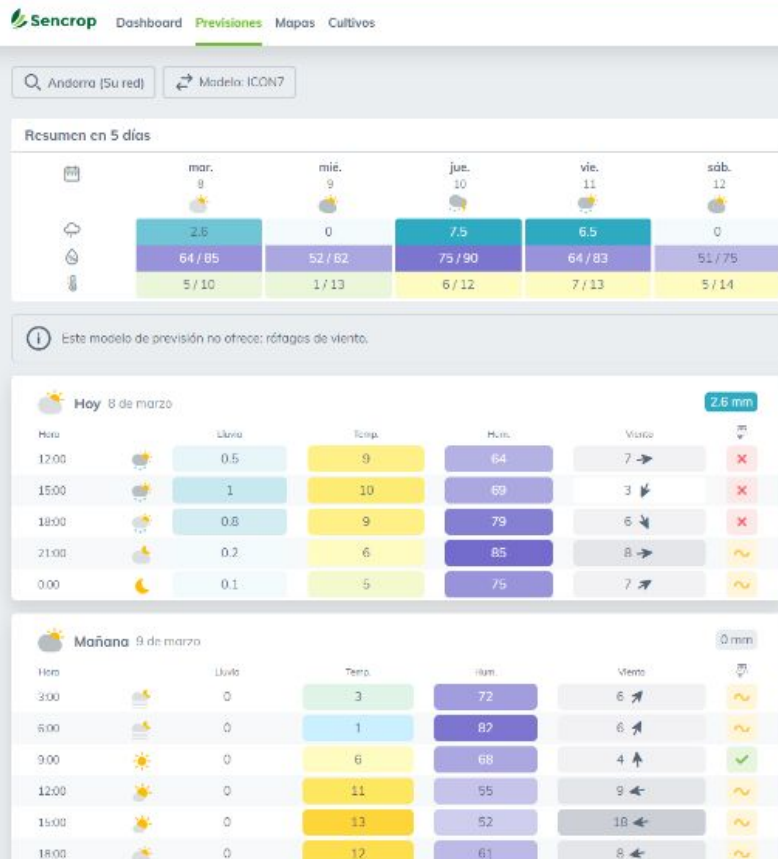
Sencrop Dashboard Previsiones Mapas Cultivos

Andorra (Su red) Modelo: ICON7

Resumen en 5 días

| | mar. 8 | mié. 9 | jue. 10 | vie. 11 | sáb. 12 |
|---|---|---|---|---|---|
| | 2.6 | 0 | 7.5 | 6.5 | 0 |
| | 64 / 85 | 52 / 82 | 75 / 90 | 64 / 83 | 51 / 75 |
| | 5 / 10 | 1 / 13 | 6 / 12 | 7 / 13 | 5 / 14 |

Este modelo de previsión no ofrece: ráfagas de viento.

Hoy 8 de marzo 2.6 mm

| Hora | | Lluvia | Temp. | Hum. | Viento | |
|---|---|---|---|---|---|---|
| 12:00 | | 0.5 | 9 | 64 | 7 | ✕ |
| 15:00 | | 1 | 10 | 69 | 3 | ✕ |
| 18:00 | | 0.8 | 9 | 79 | 6 | ✕ |
| 21:00 | | 0.2 | 6 | 85 | 8 | ~ |
| 0:00 | | 0.1 | 5 | 75 | 7 | ~ |

Mañana 9 de marzo 0 mm

| Hora | | Lluvia | Temp. | Hum. | Viento | |
|---|---|---|---|---|---|---|
| 3:00 | | 0 | 3 | 72 | 6 | ~ |
| 6:00 | | 0 | 1 | 82 | 6 | ~ |
| 9:00 | | 0 | 6 | 68 | 4 | ✓ |
| 12:00 | | 0 | 11 | 55 | 9 | ~ |
| 15:00 | | 0 | 13 | 52 | 18 | ~ |
| 18:00 | | 0 | 12 | 61 | 8 | ~ |